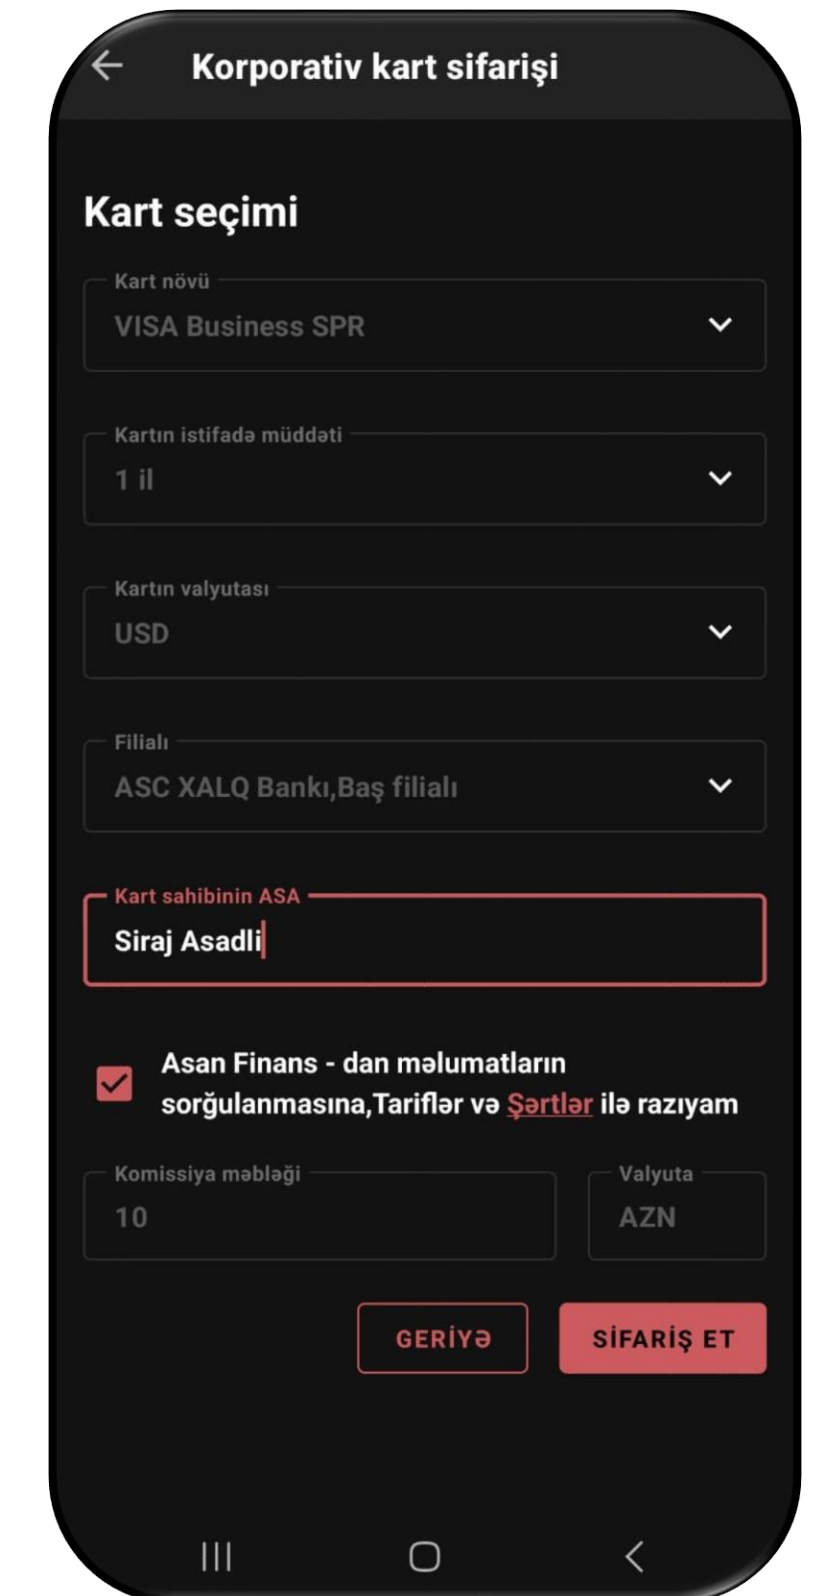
Korporativ kart sifarişi

Kart seçimi

Kart növü
VISA Business SPR

Kartın istifadə müddəti
1 il

Kartın valyutası
USD

Filialı
ASC XALQ Bankı,Baş filialı

Kart sahibinin ASA
Siraj Asadli

Asan Finans - dan məlumatların sorğulanmasına,Tariflər və Şərtlər ilə razıyam

Komissiya məbləği
10

Valyuta
AZN

GERİYƏ

SİFARİŞ ET